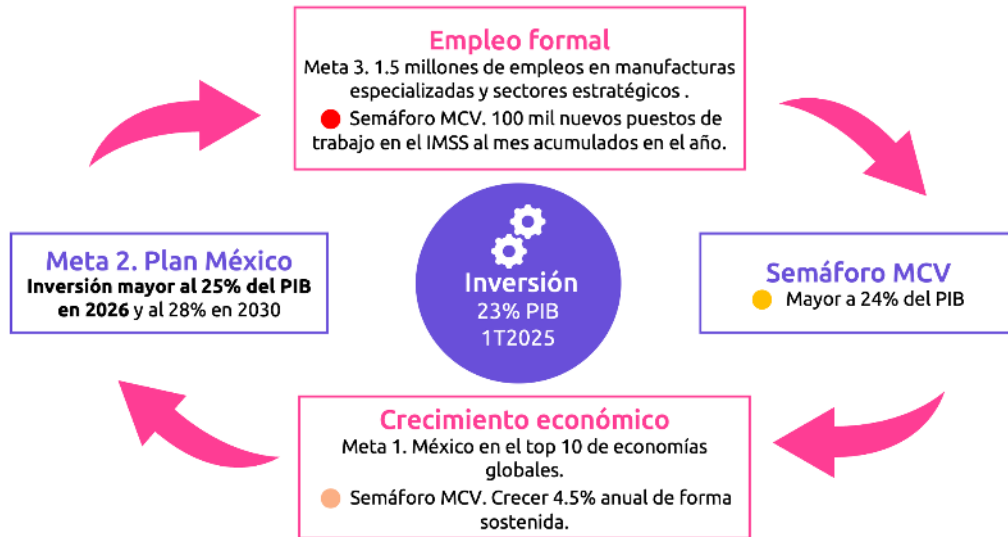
Empleo formal
Meta 3. 1.5 millones de empleos en manufacturas especializadas y sectores estratégicos .
Semáforo MCV. 100 mil nuevos puestos de trabajo en el IMSS al mes acumulados en el año.

Meta 2. Plan México
Inversión mayor al 25% del PIB en 2026 y al 28% en 2030

Inversión
23% PIB
1T2025

Semáforo MCV
Mayor a 24% del PIB

Crecimiento económico
Meta 1. México en el top 10 de economías globales.
Semáforo MCV. Crecer 4.5% anual de forma sostenida.